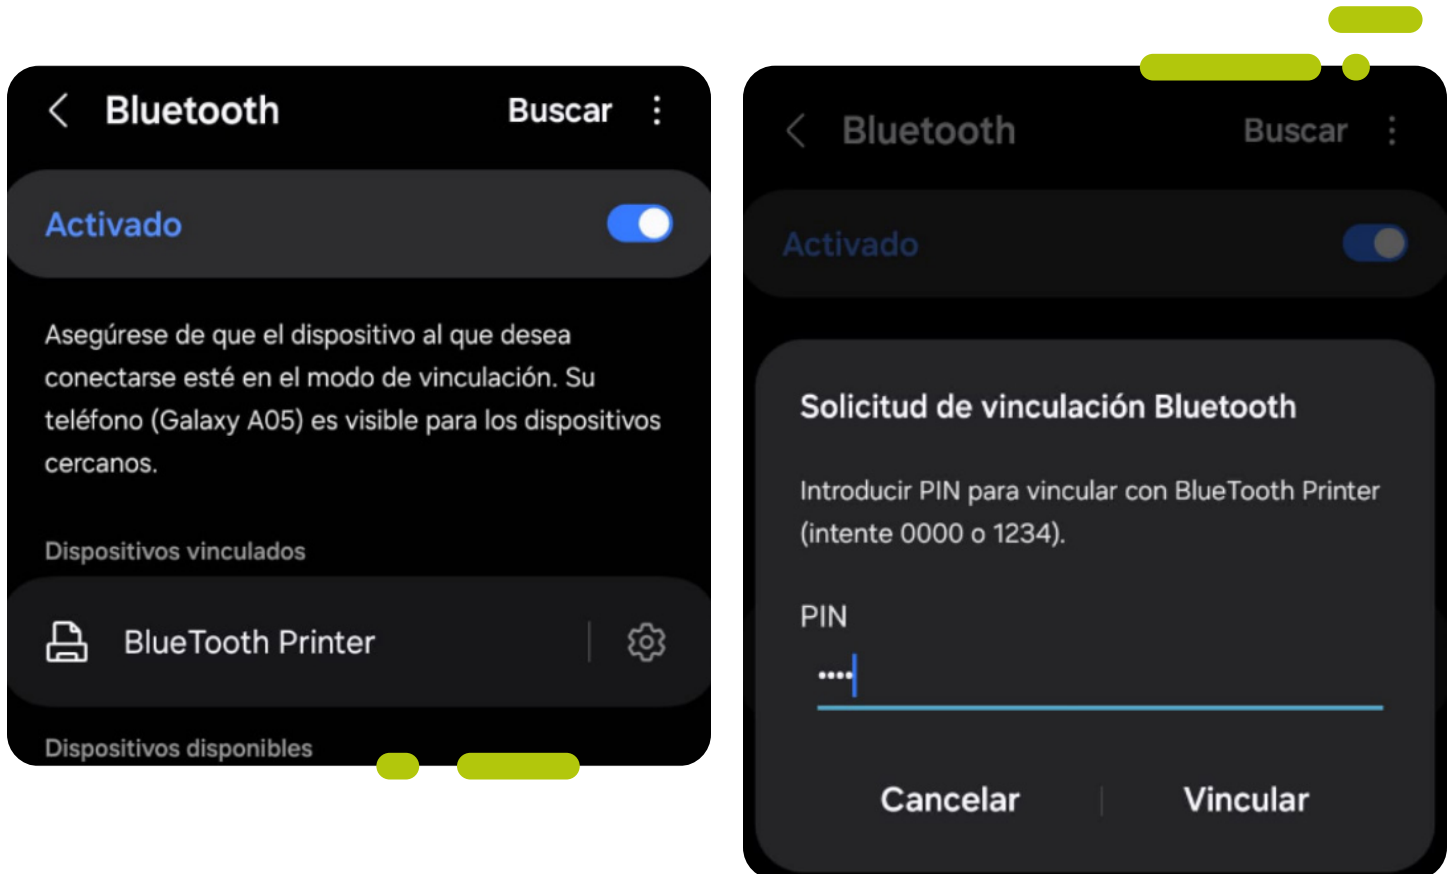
Bluetooth Buscar

Activado

Asegúrese de que el dispositivo al que desea conectarse esté en el modo de vinculación. Su teléfono (Galaxy A05) es visible para los dispositivos cercanos.

Dispositivos vinculados

BlueTooth Printer

Dispositivos disponibles

Bluetooth Buscar

Activado

Solicitud de vinculación Bluetooth

Introducir PIN para vincular con BlueTooth Printer (intente 0000 o 1234).

PIN

••••

Cancelar Vincular